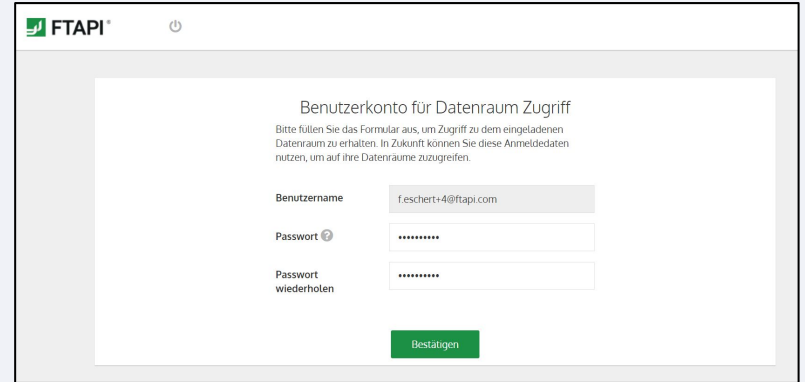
FTAPI®

Benutzerkonto für Datenraum Zugriff

Bitte füllen Sie das Formular aus, um Zugriff zu dem eingeladenen Datenraum zu erhalten. In Zukunft können Sie diese Anmeldedaten nutzen, um auf ihre Datenräume zuzugreifen.

Benutzername f.eschert+4@ftapi.com

Passwort ••••••••••

Passwort wiederholen ••••••••••

Bestätigen